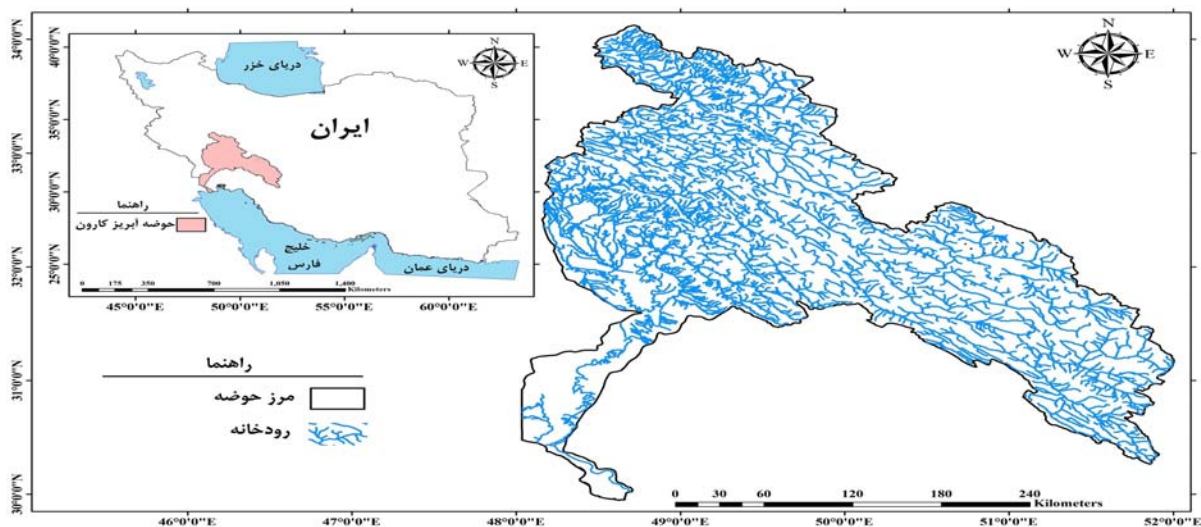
34°0'0"N
40°0'0"N
دریای خزر
N
W
E
S
ایران
35°0'0"N
33°0'0"N
30°0'0"N
راهنما
حوضه آبریز کارون
32°0'0"N
25°0'0"N
خلیج
فارس
دریای عمان
0 175 350 700 1,050 1,400 Kilometers
45°0'0"E
50°0'0"E
55°0'0"E
60°0'0"E

N
W
E
S

راهنما
مرز حوضه
رودخانه

31°0'0"N
30°0'0"N
0 30 60 120 180 240 Kilometers
46°0'0"E
47°0'0"E
48°0'0"E
49°0'0"E
50°0'0"E
51°0'0"E
52°0'0"E